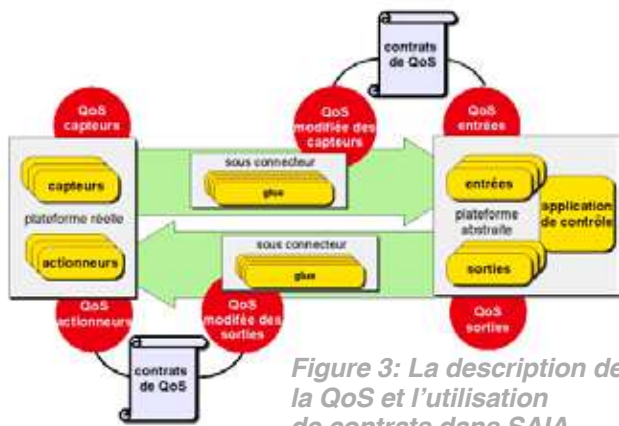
contrats de QoS

QoS capteurs

QoS modifiée des capteurs

QoS entrées

capteurs

plateforme réelle

actionneurs

sous connecteur

glue

sous connecteur

glue

entrées

plateforme abstraite

application de contrôle

sorties

QoS actionneurs

QoS modifiée des sorties

QoS sorties

contrats de QoS

Figure 3: La description de la QoS et l'utilisation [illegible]